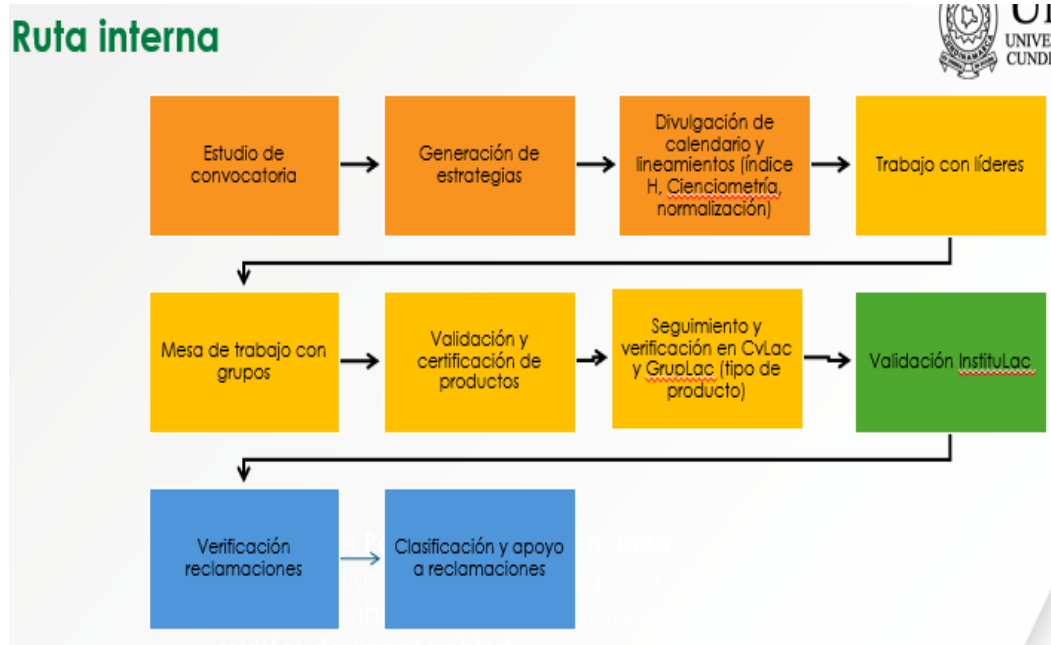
Ruta interna

UNIVE
CUNDI

Estudio de convocatoria

Generación de estrategias

Divulgación de calendario y lineamientos (índice H, Cienciometría, normalización)

Trabajo con líderes

Mesa de trabajo con grupos

Validación y certificación de productos

Seguimiento y verificación en CvLac y GrupLac (tipo de producto)

Validación InstituLac

Verificación reclamaciones

Clasificación y apoyo a reclamaciones

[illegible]